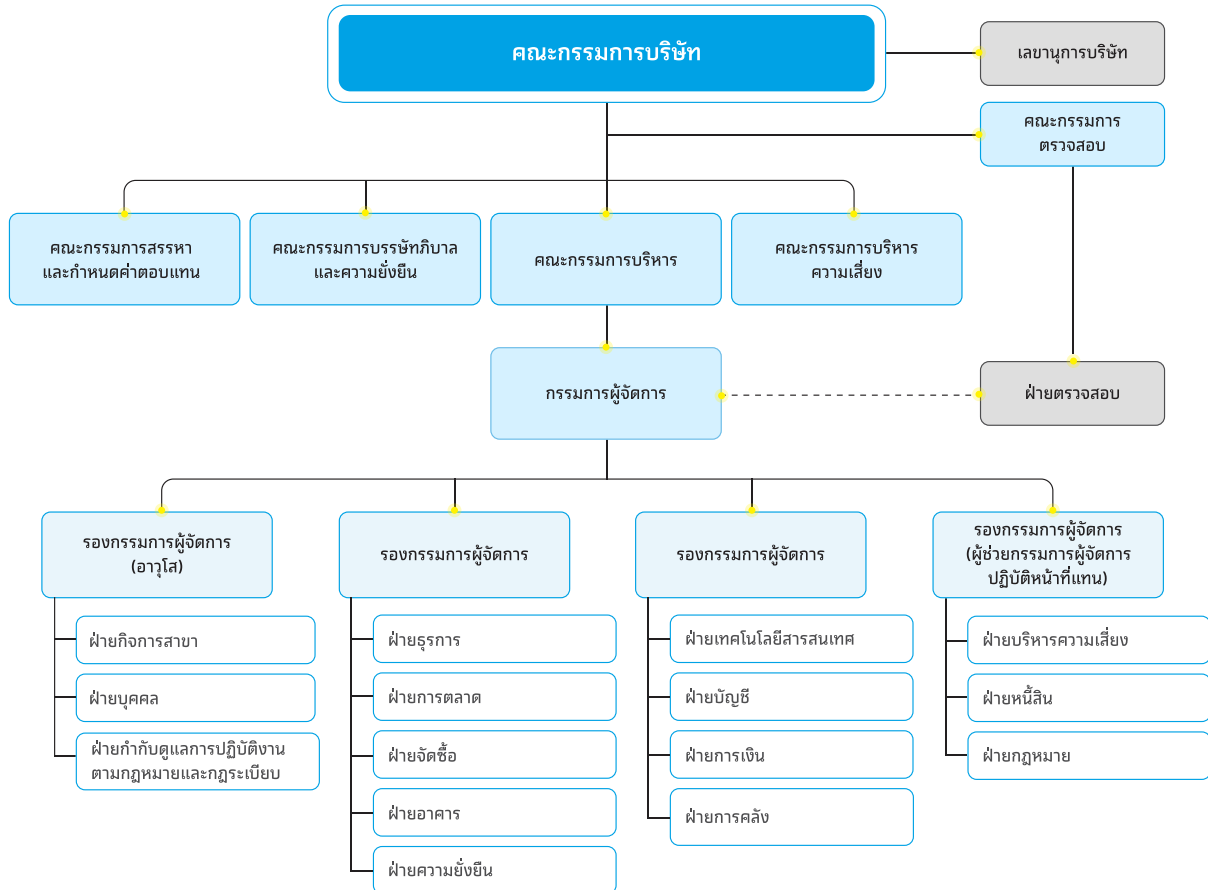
คณะกรรมการบริษัท

เลขานุการบริษัท

คณะกรรมการตรวจสอบ

คณะกรรมการสรรหาและกำหนดค่าตอบแทน

คณะกรรมการบรรษัทภิบาลและความยั่งยืน

คณะกรรมการบริหาร

คณะกรรมการบริหารความเสี่ยง

กรรมการผู้จัดการ

ฝ่ายตรวจสอบ

รองกรรมการผู้จัดการ (อาวุโส)

ฝ่ายกิจการสาขา

ฝ่ายบุคคล

ฝ่ายกำกับดูแลการปฏิบัติงานตามกฎหมายและกฎระเบียบ

รองกรรมการผู้จัดการ

ฝ่ายธุรการ

ฝ่ายการตลาด

ฝ่ายจัดซื้อ

ฝ่ายอาคาร

ฝ่ายความยั่งยืน

รองกรรมการผู้จัดการ

ฝ่ายเทคโนโลยีสารสนเทศ

ฝ่ายบัญชี

ฝ่ายการเงิน

ฝ่ายการคลัง

รองกรรมการผู้จัดการ (ผู้ช่วยกรรมการผู้จัดการปฏิบัติหน้าที่แทน)

ฝ่ายบริหารความเสี่ยง

ฝ่ายหนี้สิน

ฝ่ายกฎหมาย